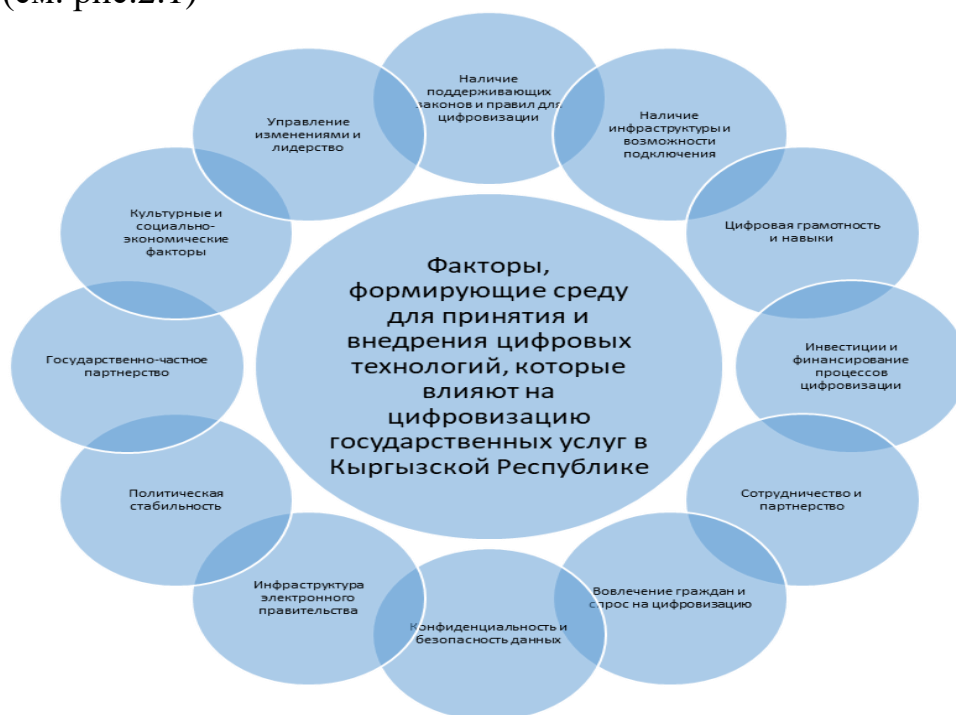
(см. рис.2.1)

Факторы, формирующие среду для принятия и внедрения цифровых технологий, которые влияют на цифровизацию государственных услуг в Кыргызской Республике

Наличие поддерживающих законов и правил для цифровизации

Наличие инфраструктуры и возможности подключения

Цифровая грамотность и навыки

Инвестиции и финансирование процессов цифровизации

Сотрудничество и партнерство

Вовлечение граждан и спрос на цифровизацию

Конфиденциальность и безопасность данных

Инфраструктура электронного правительства

Политическая стабильность

Государственно-частное партнерство

Культурные и социально-экономические факторы

Управление изменениями и лидерство